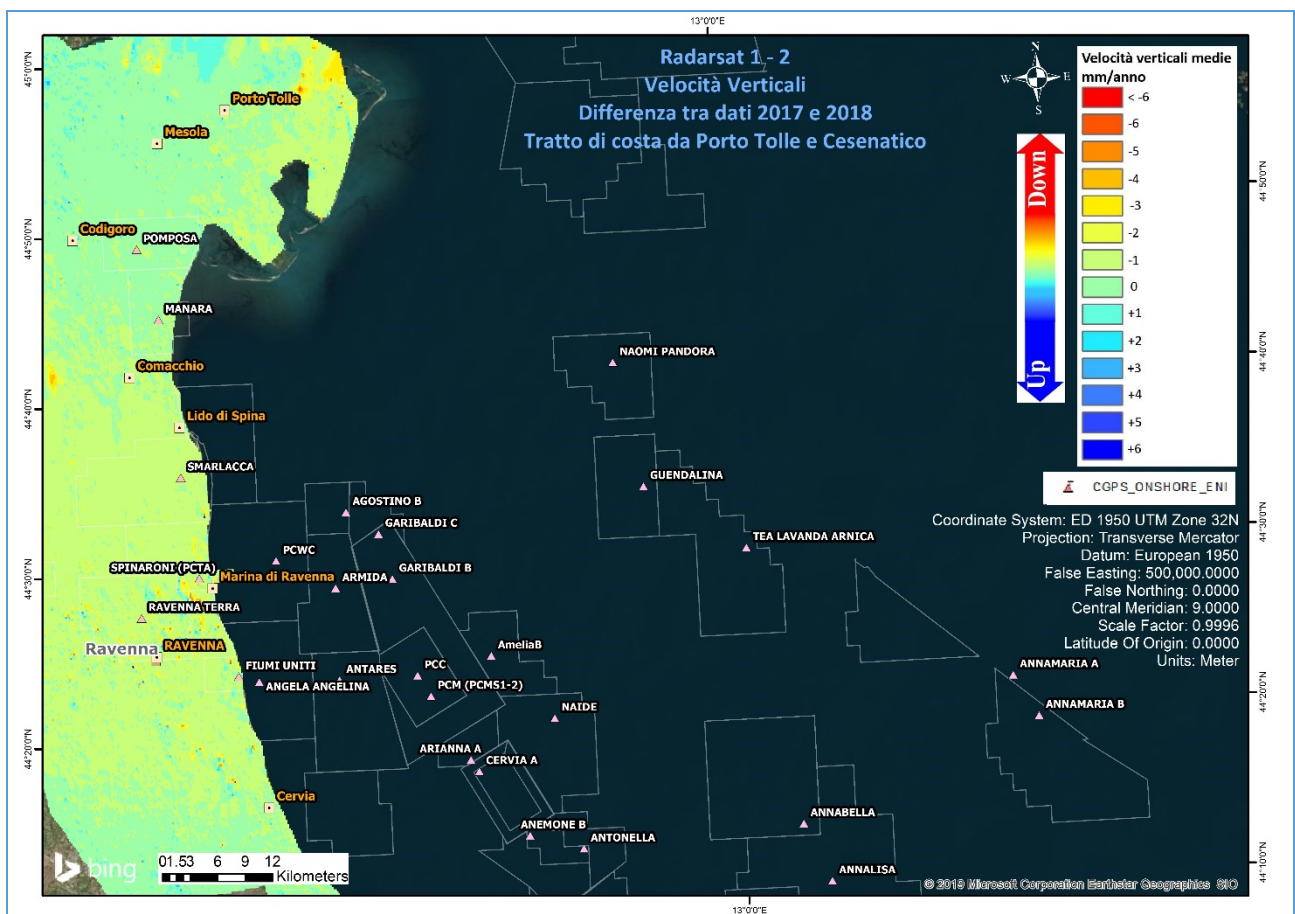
13°0'0"E

Radarsat 1 - 2
Velocità Verticali
Differenza tra dati 2017 e 2018
Tratto di costa da Porto Tolle e Cesenatico

N
W E
S

Velocità verticali medie mm/anno

< -6
-6
-5
-4
-3
-2
-1
0
+1
+2
+3
+4
+5
+6

Down
Up

CGPS_ONSHORE_ENI

Coordinate System: ED 1950 UTM Zone 32N
Projection: Transverse Mercator
Datum: European 1950
False Easting: 500,000.0000
False Northing: 0.0000
Central Meridian: 9.0000
Scale Factor: 0.9996
Latitude Of Origin: 0.0000
Units: Meter

45°0'0"N
44°50'0"N
44°40'0"N
44°30'0"N
44°20'0"N
44°10'0"N

Porto Tolle
Mesola
Codigoro
POMPOSA
MANARA
Comacchio
Lido di Spina
SMARLACCA
AGOSTINO B
GARIBALDI C
PCWC
SPINARONI (PCTA)
Marina di Ravenna
ARMIDA
GARIBALDI B
RAVENNA TERRA
Ravenna
RAVENNA
FIUMI UNITI
ANGELA ANGELINA
ANTARES
PCC
PCM (PCMS1-2)
AmeliaB
NAIDE
ARIANNA A
CERVIA A
Cervia
ANEMONE B
ANTONELLA
NAOMI PANDORA
GUENDALINA
TEA LAVANDA ARNICA
ANNAMARIA A
ANNAMARIA B
ANNABELLA
ANNALISA

bing
0 1.5 3 6 9 12
Kilometers

© 2019 Microsoft Corporation Earthstar Geographics SIO

13°0'0"E